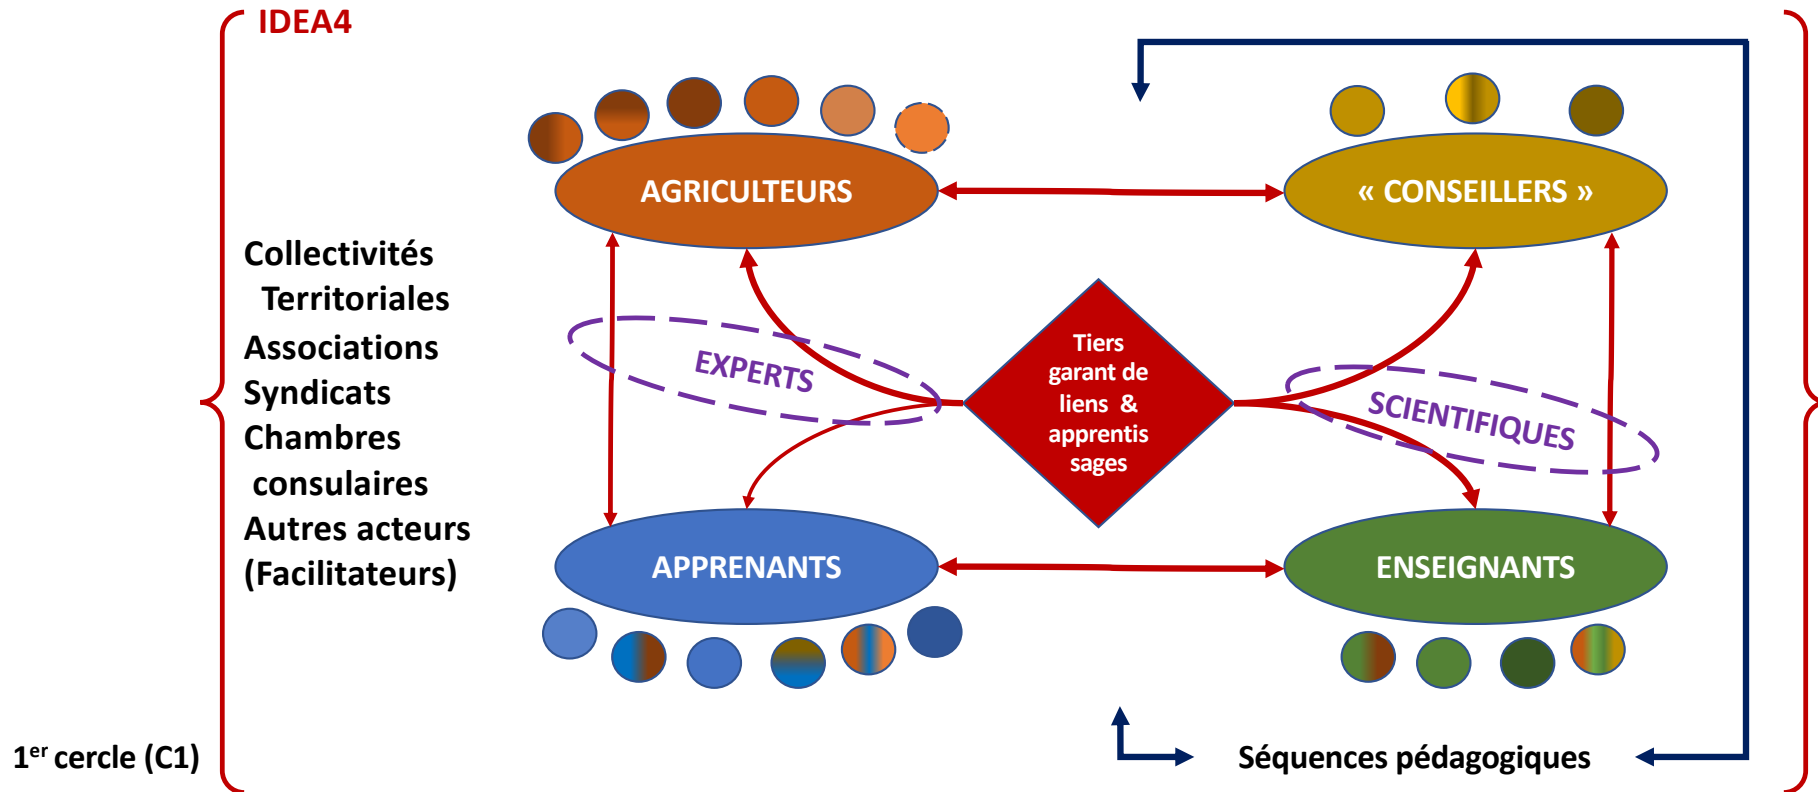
IDEA4

Collectivités Territoriales
Associations
Syndicats
Chambres consulaires
Autres acteurs
(Facilitateurs)

1$^{er}$ cercle (C1)

AGRICULTEURS

« CONSEILLERS »

EXPERTS

Tiers garant de liens & apprentis sages

SCIENTIFIQUES

APPRENANTS

ENSEIGNANTS

Séquences pédagogiques